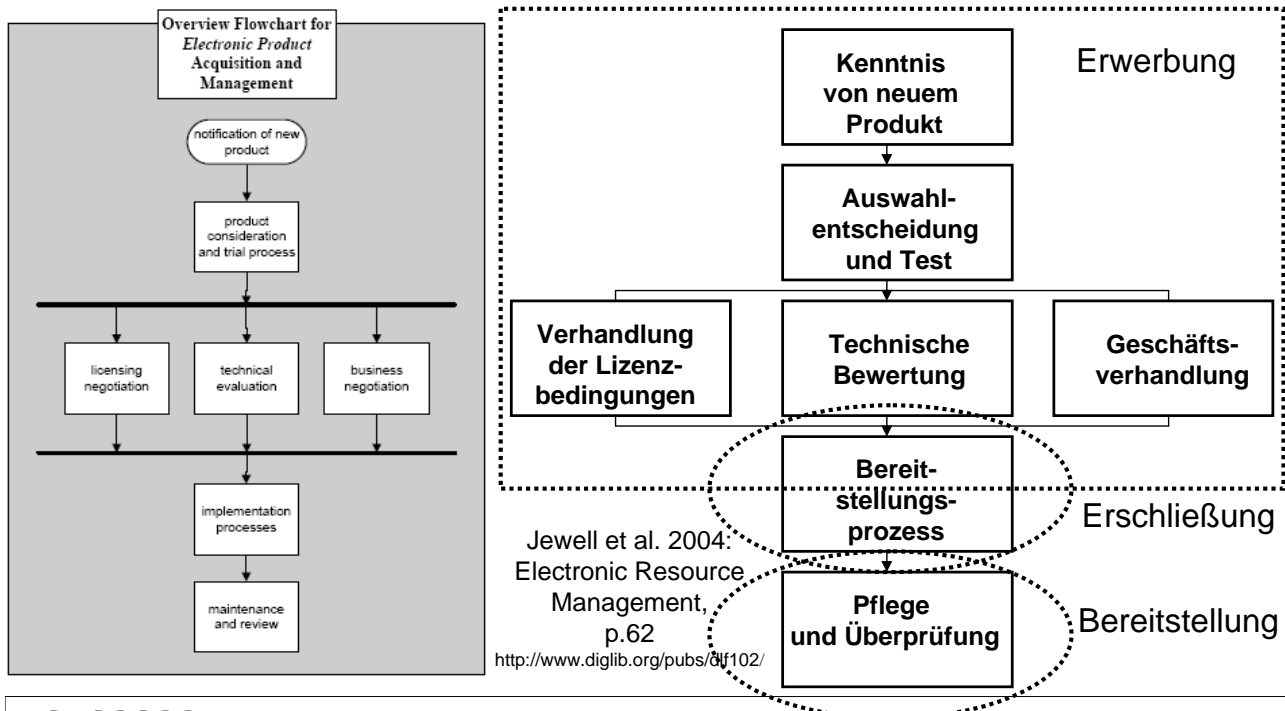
Overview Flowchart for *Electronic Product* Acquisition and Management

notification of new product

product consideration and trial process

licensing negotiation

technical evaluation

business negotiation

implementation processes

maintenance and review

Erwerbung

Kenntnis von neuem Produkt

Auswahlentscheidung und Test

Verhandlung der Lizenzbedingungen

Technische Bewertung

Geschäftsverhandlung

Bereitstellungsprozess

Erschließung

Jewell et al. 2004: Electronic Resource Management, p.62
http://www.diglib.org/pubs/dlf102/

Pflege und Überprüfung

Bereitstellung